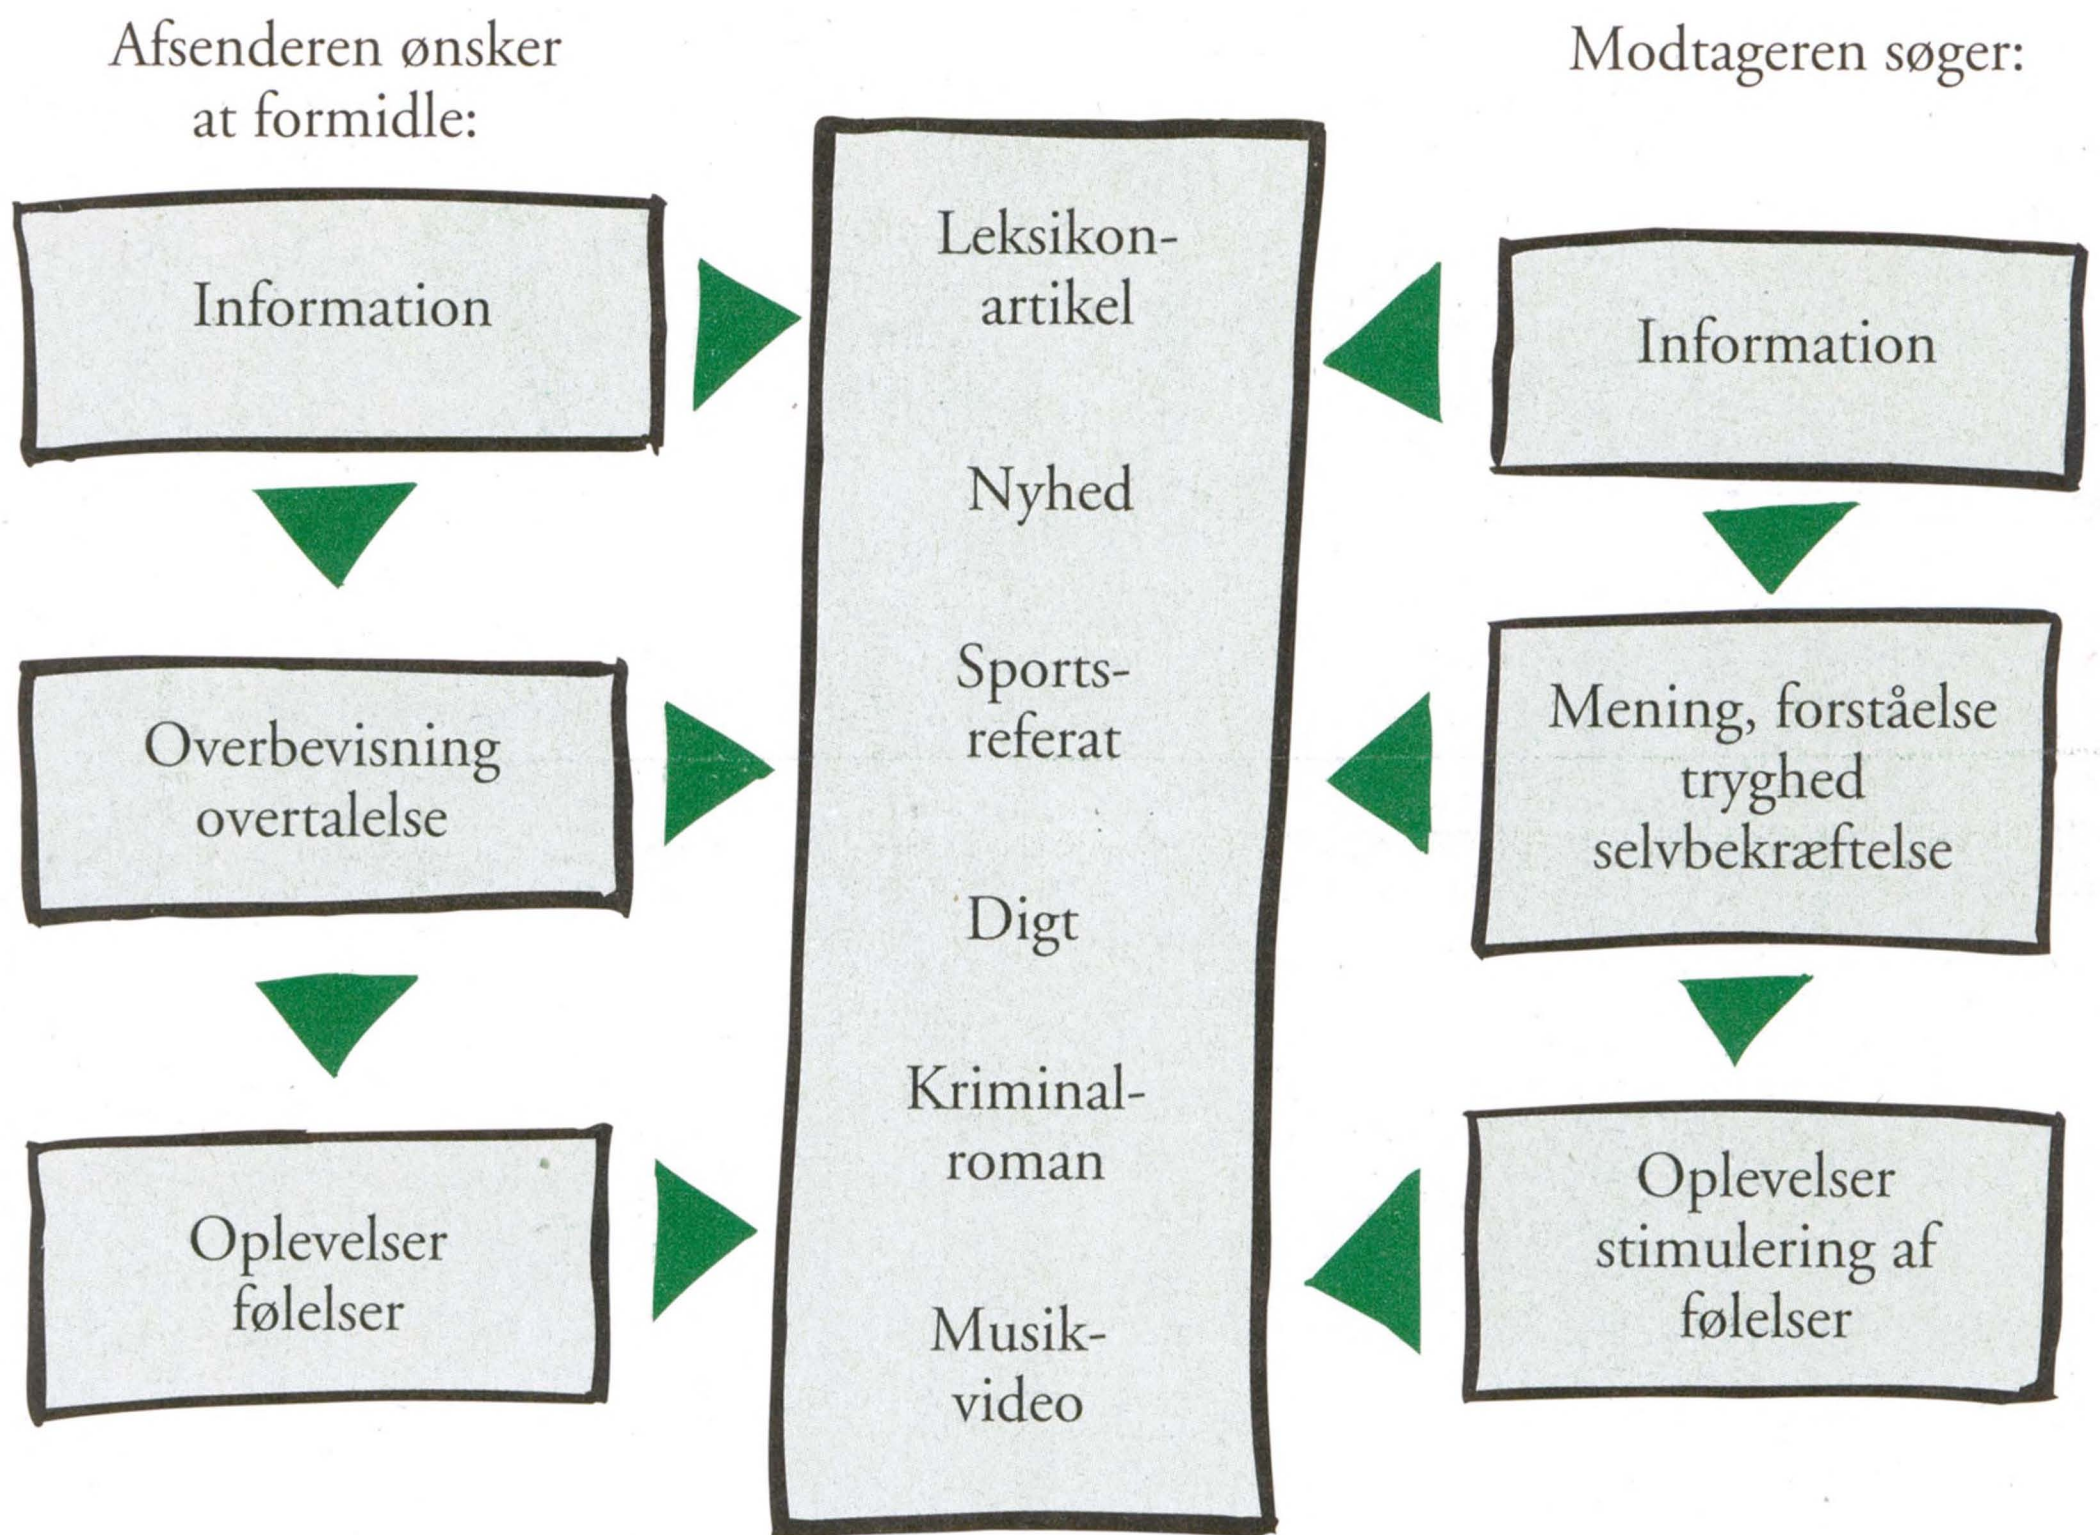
Afsenderen ønsker at formidle:

Modtageren søger:

Information

Overbevisning overtalelse

Oplevelser følelser

Leksikonartikel

Nyhed

Sportsreferat

Digt

Kriminalroman

Musikvideo

Information

Mening, forståelse tryghed selvbekræftelse

Oplevelser stimulering af følelser